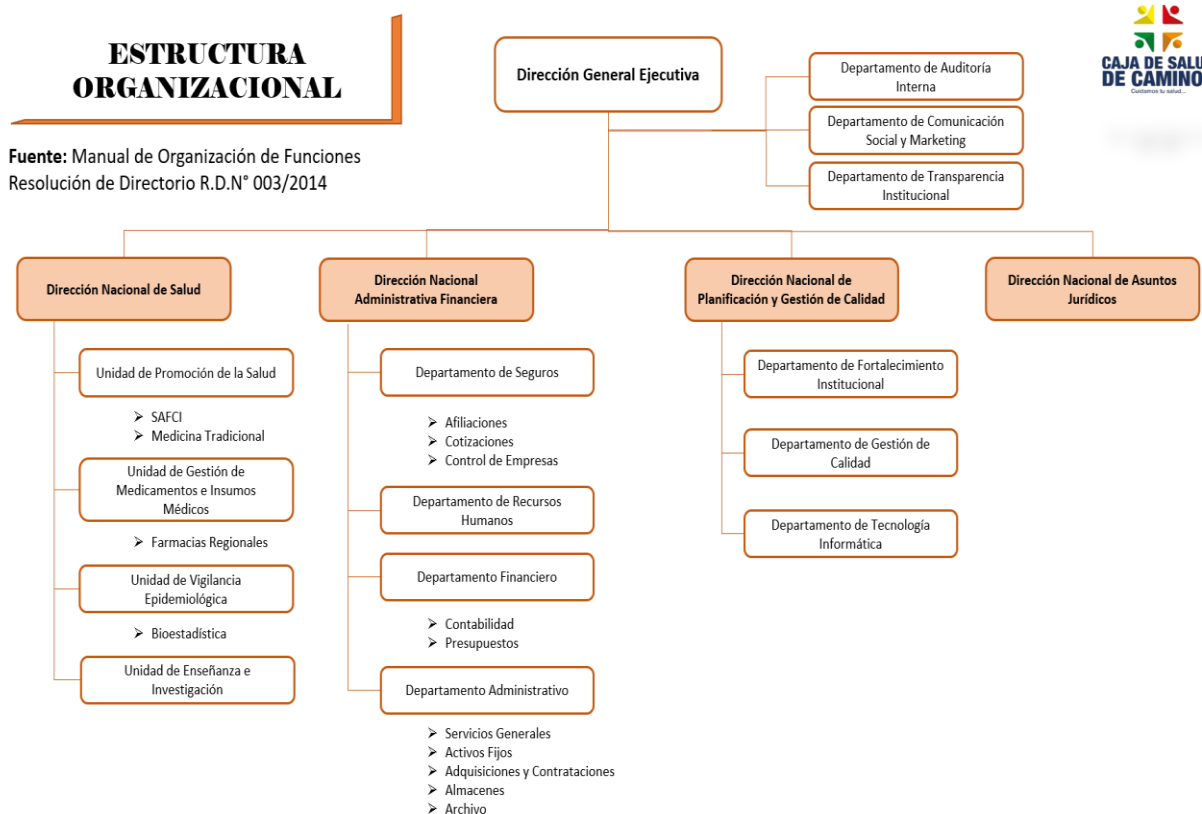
ESTRUCTURA ORGANIZACIONAL

Fuente: Manual de Organización de Funciones
Resolución de Directorio R.D.N° 003/2014

Dirección General Ejecutiva

Departamento de Auditoría Interna

Departamento de Comunicación Social y Marketing

Departamento de Transparencia Institucional

CAJA DE SALU
DE CAMINO
Cuidamos tu salud...

Dirección Nacional de Salud

Unidad de Promoción de la Salud
➢ SAFCI
➢ Medicina Tradicional

Unidad de Gestión de Medicamentos e Insumos Médicos
➢ Farmacias Regionales

Unidad de Vigilancia Epidemiológica
➢ Bioestadística

Unidad de Enseñanza e Investigación

Dirección Nacional Administrativa Financiera

Departamento de Seguros
➢ Afiliaciones
➢ Cotizaciones
➢ Control de Empresas

Departamento de Recursos Humanos

Departamento Financiero
➢ Contabilidad
➢ Presupuestos

Departamento Administrativo
➢ Servicios Generales
➢ Activos Fijos
➢ Adquisiciones y Contrataciones
➢ Almacenes
➢ Archivo

Dirección Nacional de Planificación y Gestión de Calidad

Departamento de Fortalecimiento Institucional

Departamento de Gestión de Calidad

Departamento de Tecnología Informática

Dirección Nacional de Asuntos Jurídicos